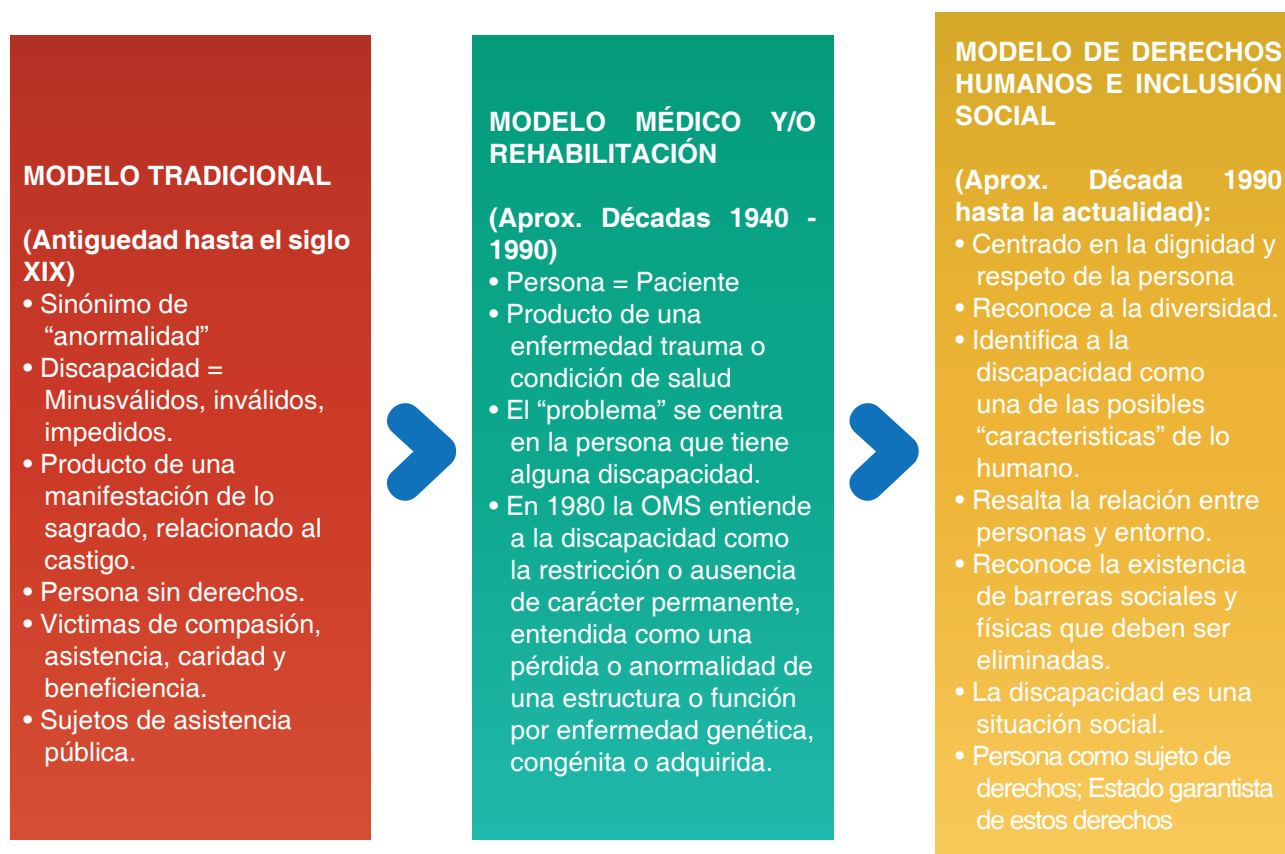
MODELO TRADICIONAL

(Antiguedad hasta el siglo XIX)
• Sinónimo de "anormalidad"
• Discapacidad = Minusválidos, inválidos, impedidos.
• Producto de una manifestación de lo sagrado, relacionado al castigo.
• Persona sin derechos.
• Victimas de compasión, asistencia, caridad y beneficiencia.
• Sujetos de asistencia pública.

MODELO MÉDICO Y/O REHABILITACIÓN

(Aprox. Décadas 1940 - 1990)
• Persona = Paciente
• Producto de una enfermedad trauma o condición de salud
• El "problema" se centra en la persona que tiene alguna discapacidad.
• En 1980 la OMS entiende a la discapacidad como la restricción o ausencia de carácter permanente, entendida como una pérdida o anormalidad de una estructura o función por enfermedad genética, congénita o adquirida.

MODELO DE DERECHOS HUMANOS E INCLUSIÓN SOCIAL

(Aprox. Década 1990 hasta la actualidad):
• Centrado en la dignidad y respeto de la persona
• Reconoce a la diversidad.
• Identifica a la discapacidad como una de las posibles "caracteristicas" de lo humano.
• Resalta la relación entre personas y entorno.
• Reconoce la existencia de barreras sociales y físicas que deben ser eliminadas.
• La discapacidad es una situación social.
• Persona como sujeto de derechos; Estado garantista de estos derechos